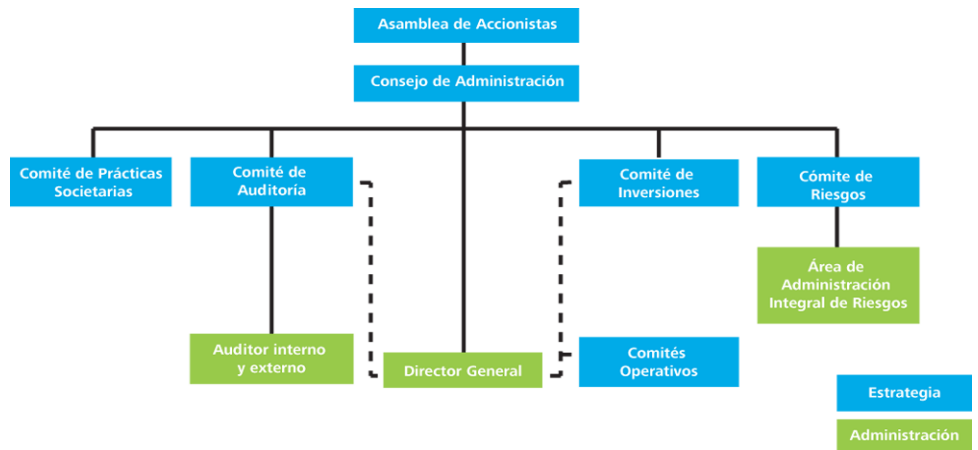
Asamblea de Accionistas

Consejo de Administración

Comité de Prácticas Societarias

Comité de Auditoría

Comité de Inversiones

Cómite de Riesgos

Área de Administración Integral de Riesgos

Auditor interno y externo

Director General

Comités Operativos

Estrategia

Administración